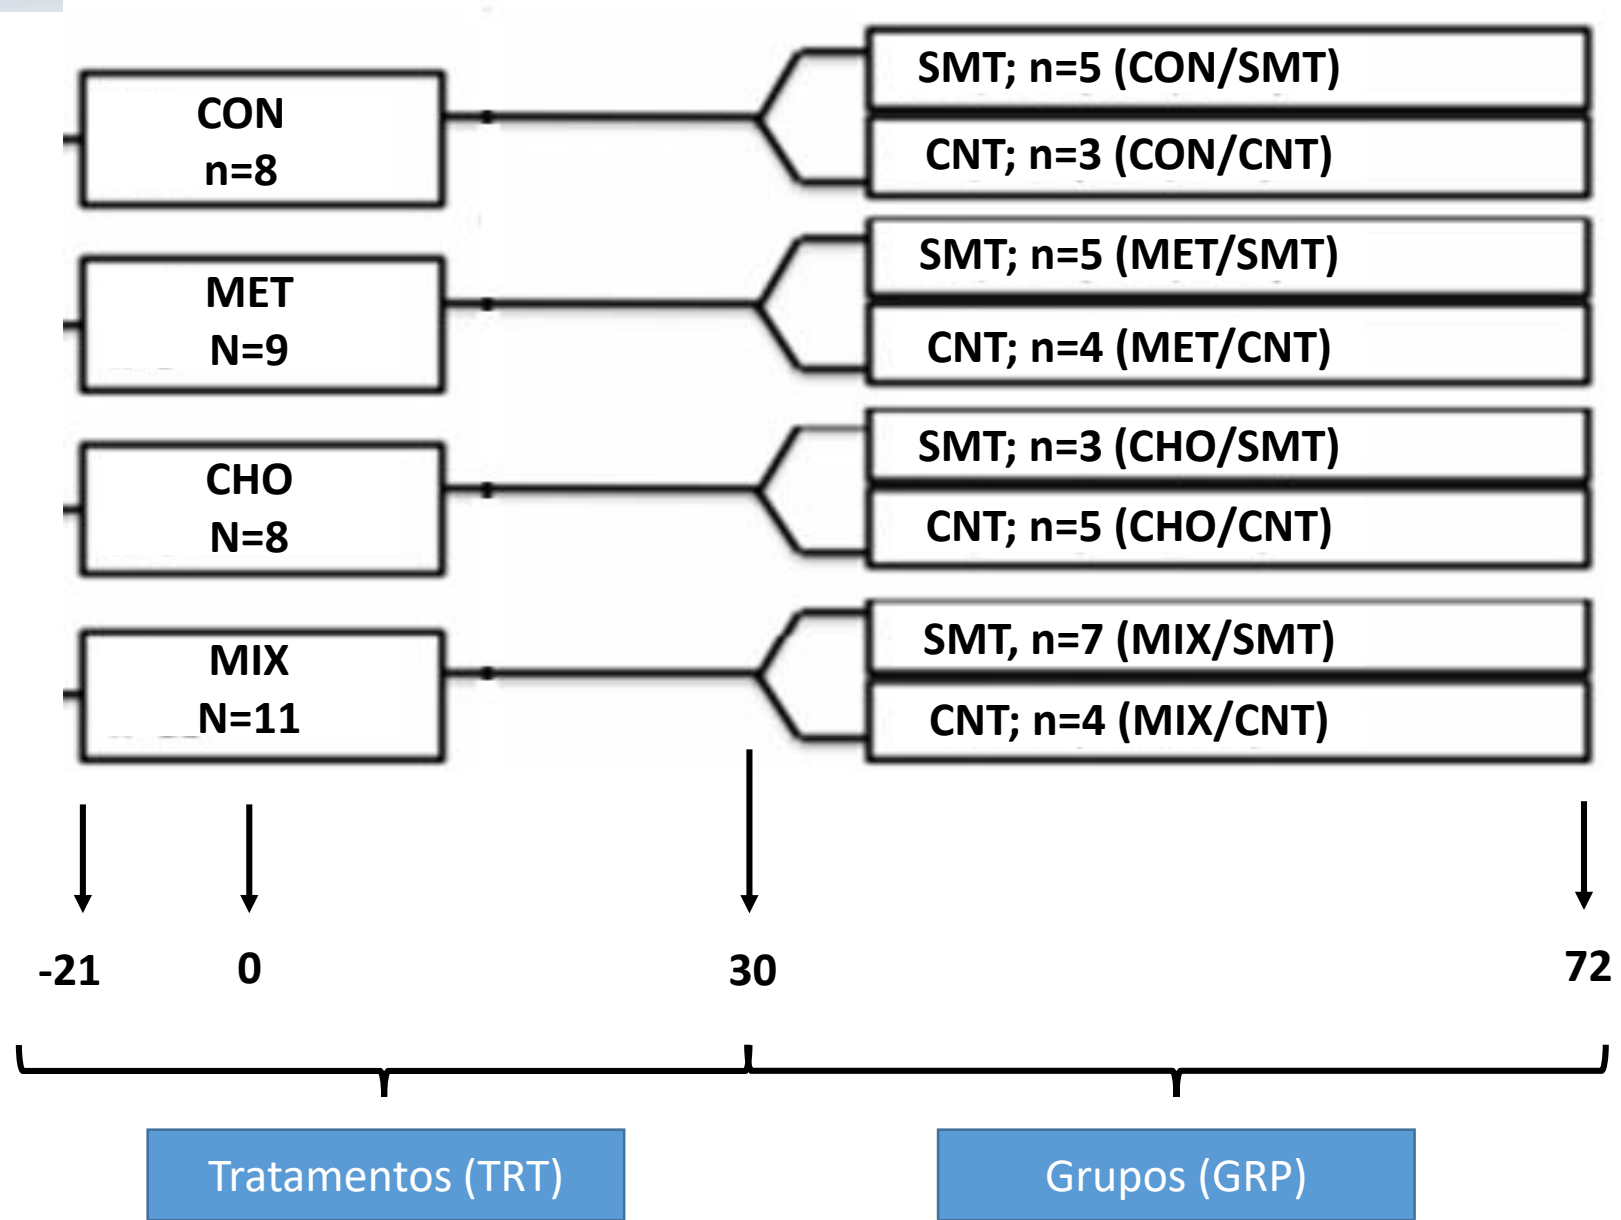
CON
n=8

SMT; n=5 (CON/SMT)

CNT; n=3 (CON/CNT)

MET
N=9

SMT; n=5 (MET/SMT)

CNT; n=4 (MET/CNT)

CHO
N=8

SMT; n=3 (CHO/SMT)

CNT; n=5 (CHO/CNT)

MIX
N=11

SMT, n=7 (MIX/SMT)

CNT; n=4 (MIX/CNT)

-21

0

30

72

Tratamentos (TRT)

Grupos (GRP)